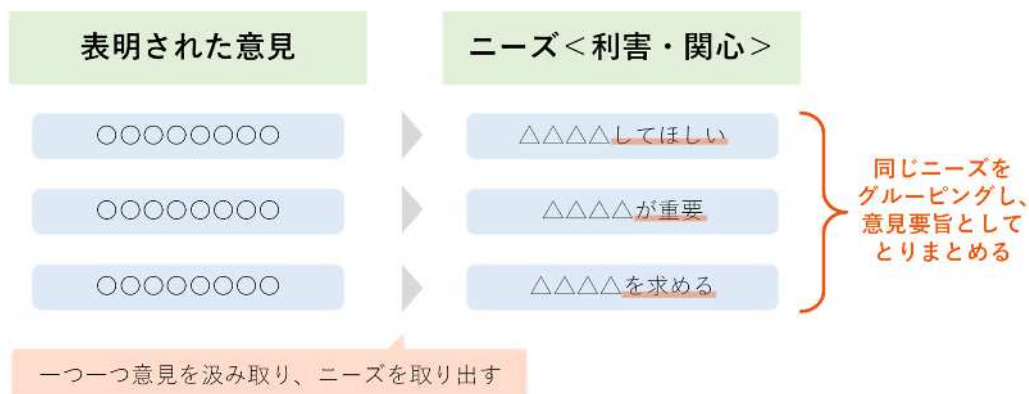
表明された意見

ニーズ＜利害・関心＞

○○○○○○○○

△△△△してほしい

○○○○○○○○

△△△△が重要

○○○○○○○○

△△△△を求める

同じニーズをグルーピングし、意見要旨としてとりまとめる

一つ一つ意見を汲み取り、ニーズを取り出す